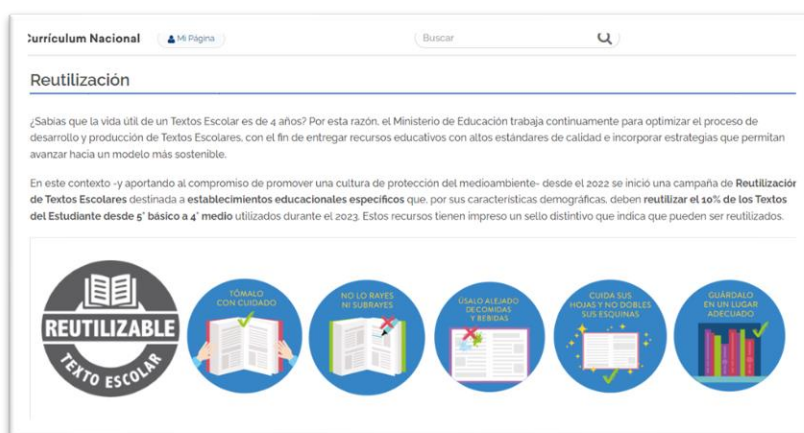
urrículum Nacional

Mi Página

Buscar

Reutilización

¿Sabías que la vida útil de un Textos Escolar es de 4 años? Por esta razón, el Ministerio de Educación trabaja continuamente para optimizar el proceso de desarrollo y producción de Textos Escolares, con el fin de entregar recursos educativos con altos estándares de calidad e incorporar estrategias que permitan avanzar hacia un modelo más sostenible.

En este contexto -y aportando al compromiso de promover una cultura de protección del medioambiente- desde el 2022 se inició una campaña de **Reutilización de Textos Escolares** destinada a **establecimientos educacionales específicos** que, por sus características demográficas, deben **reutilizar el 10% de los Textos del Estudiante desde 5° básico a 4° medio** utilizados durante el 2023. Estos recursos tienen impreso un sello distintivo que indica que pueden ser reutilizados.

REUTILIZABLE
TEXTO ESCOLAR

TÓMALO CON CUIDADO

NO LO RAYES NI SUBRAYES

ÚSALO ALEJADO DE COMIDAS Y BEBIDAS

CUIDA SUS HOJAS Y NO DOBLES SUS ESQUINAS

GUÁRDALO EN UN LUGAR ADECUADO